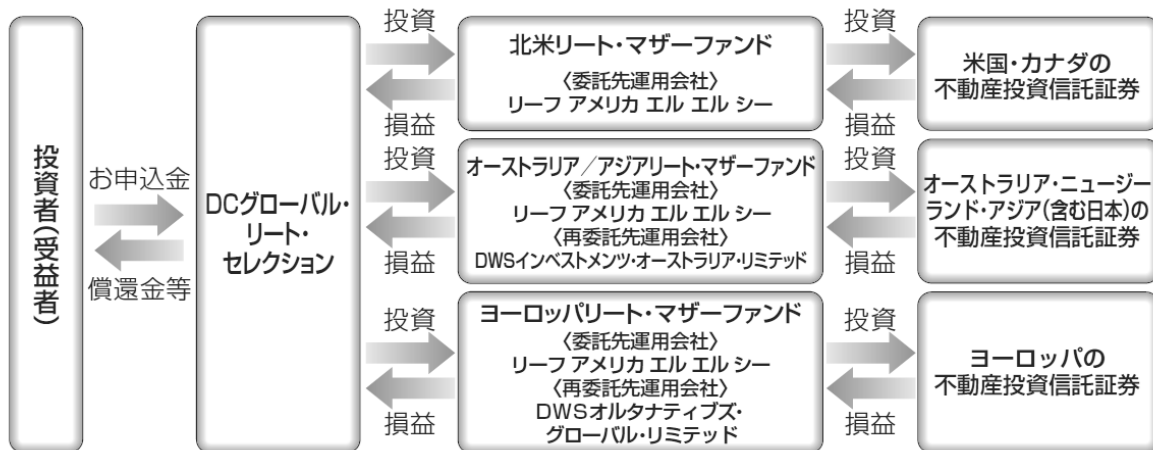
投資者(受益者)

お申込金

償還金等

DCグローバル・リート・セレクション

投資

損益

北米リート・マザーファンド
〈委託先運用会社〉
リーフ アメリカ エル エル シー

投資

損益

米国・カナダの不動産投資信託証券

投資

損益

オーストラリア／アジアリート・マザーファンド
〈委託先運用会社〉
リーフ アメリカ エル エル シー
〈再委託先運用会社〉
DWSインベストメンツ・オーストラリア・リミテッド

投資

損益

オーストラリア・ニュージーランド・アジア(含む日本)の不動産投資信託証券

投資

損益

ヨーロッパリート・マザーファンド
〈委託先運用会社〉
リーフ アメリカ エル エル シー
〈再委託先運用会社〉
DWSオルタナティブズ・グローバル・リミテッド

投資

損益

ヨーロッパの不動産投資信託証券